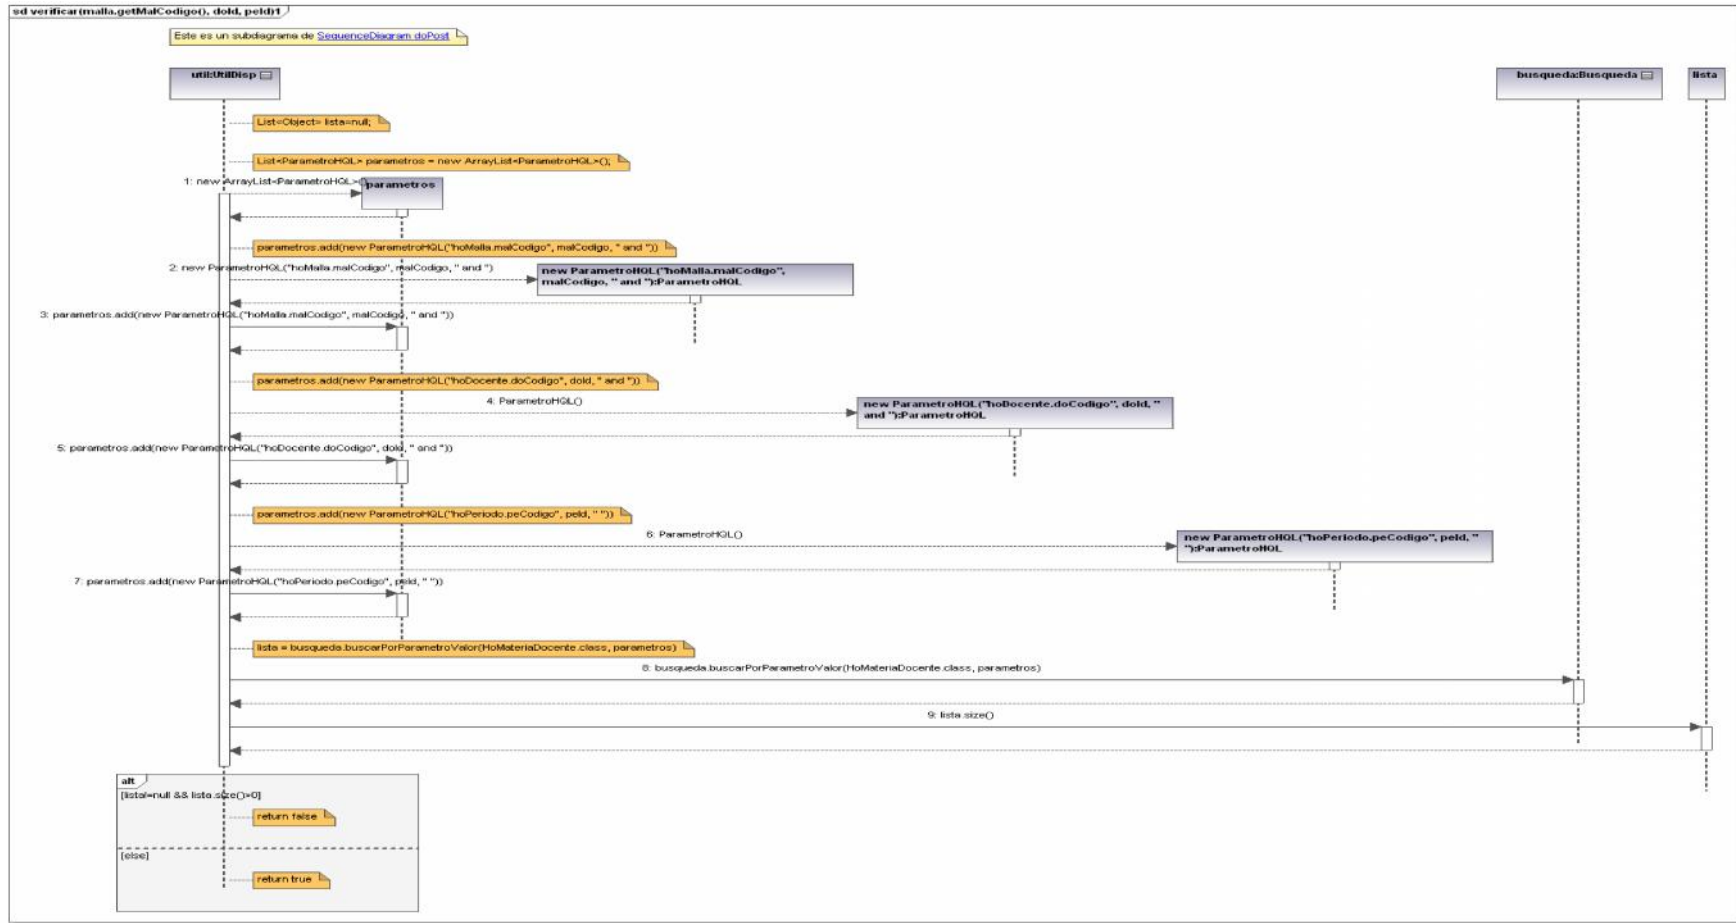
sd verificar(malla.getMalCodigo(), doId, peId)1

Este es un subdiagrama de SequenceDiagram doPost

util:UtilDisp

busqueda:Busqueda

lista

List<Object> lista=null;

List<ParametroHQL> parametros = new ArrayList<ParametroHQL>();

1: new ArrayList<ParametroHQL>()

parametros

parametros.add(new ParametroHQL("hoMalla.malCodigo", malCodigo, " and "))

2: new ParametroHQL("hoMalla.malCodigo", malCodigo, " and ")

new ParametroHQL("hoMalla.malCodigo", malCodigo, " and "):ParametroHQL

3: parametros.add(new ParametroHQL("hoMalla.malCodigo", malCodigo, " and "))

parametros.add(new ParametroHQL("hoDocente.doCodigo", doId, " and "))

4: ParametroHQL()

new ParametroHQL("hoDocente.doCodigo", doId, " and "):ParametroHQL

5: parametros.add(new ParametroHQL("hoDocente.doCodigo", doId, " and "))

parametros.add(new ParametroHQL("hoPeriodo.peCodigo", peId, " "))

6: ParametroHQL()

new ParametroHQL("hoPeriodo.peCodigo", peId, " "):ParametroHQL

7: parametros.add(new ParametroHQL("hoPeriodo.peCodigo", peId, " "))

lista = busqueda.buscarPorParametroValor(HoMateriaDocente.class, parametros)

8: busqueda.buscarPorParametroValor(HoMateriaDocente.class, parametros)

9: lista.size()

alt

[lista!=null && lista.size()>0]

return false

[else]

return true